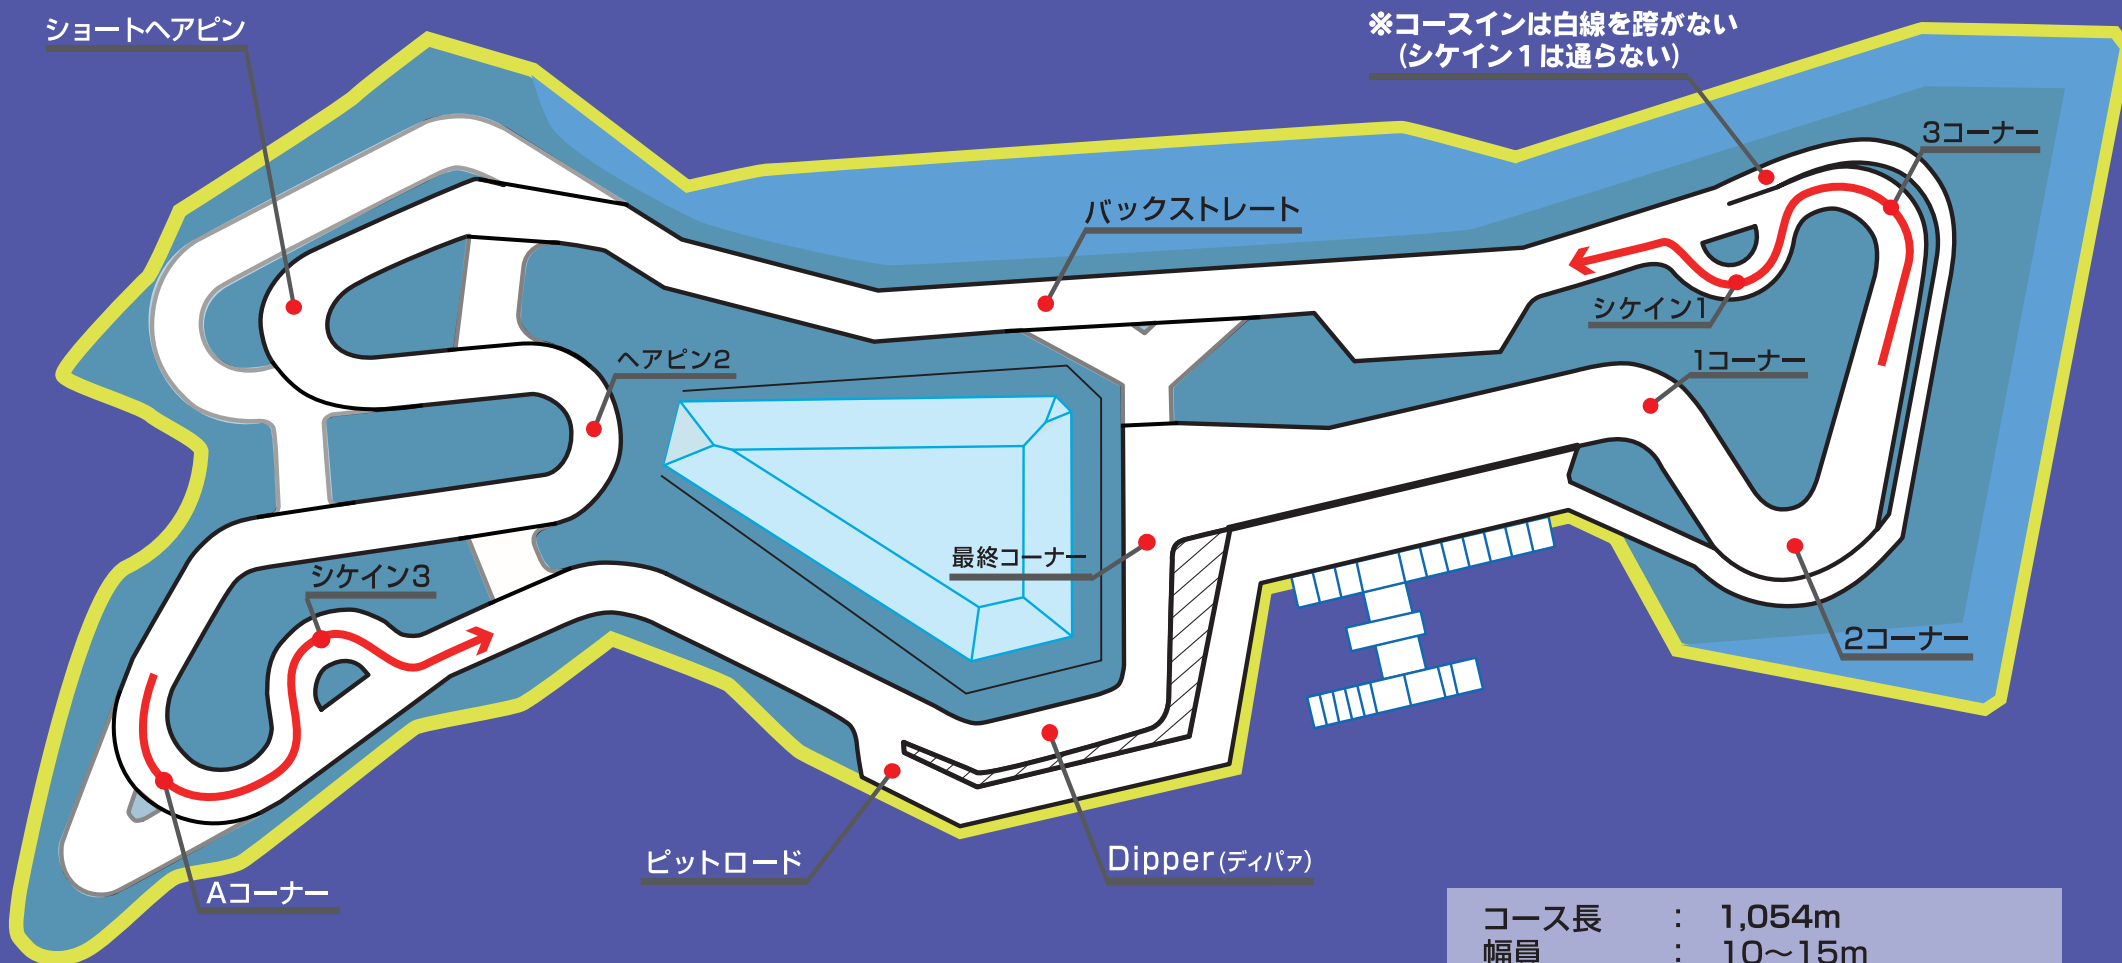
ショートヘアピン

※コースインは白線を跨がない
(シケイン１は通らない)

3コーナー

バックストレート

シケイン1

ヘアピン2

1コーナー

最終コーナー

シケイン3

2コーナー

ピットロード

Dipper(ディパァ)

Aコーナー

コース長　：　1,054m
幅員　：　10～15m